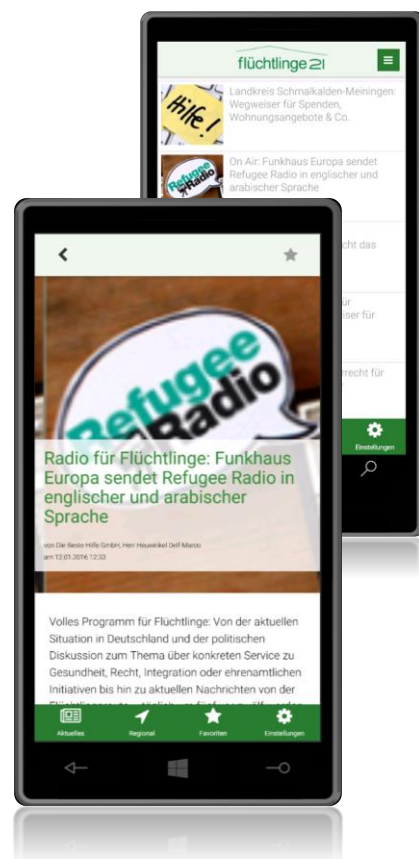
flüchtlinge 21

Hilfe!

Landkreis Schmalkalden-Meiningen: Wegweiser für Spenden, Wohnungsangebote & Co.

Refugee Radio

On Air: Funkhaus Europa sendet Refugee Radio in englischer und arabischer Sprache

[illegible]cht das

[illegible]ur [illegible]iser für

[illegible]rrecht für

Einstellungen

Refugee Radio

Radio für Flüchtlinge: Funkhaus Europa sendet Refugee Radio in englischer und arabischer Sprache

von Die Beste Hilfe GmbH, Herr Heuwinkel Delf-Marco am 12.01.2016 12:33

Volles Programm für Flüchtlinge: Von der aktuellen Situation in Deutschland und der politischen Diskussion zum Thema über konkreten Service zu Gesundheit, Recht, Integration oder ehrenamtlichen Initiativen bis hin zu aktuellen Nachrichten von der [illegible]

Aktuelles | Regional | Favoriten | Einstellungen